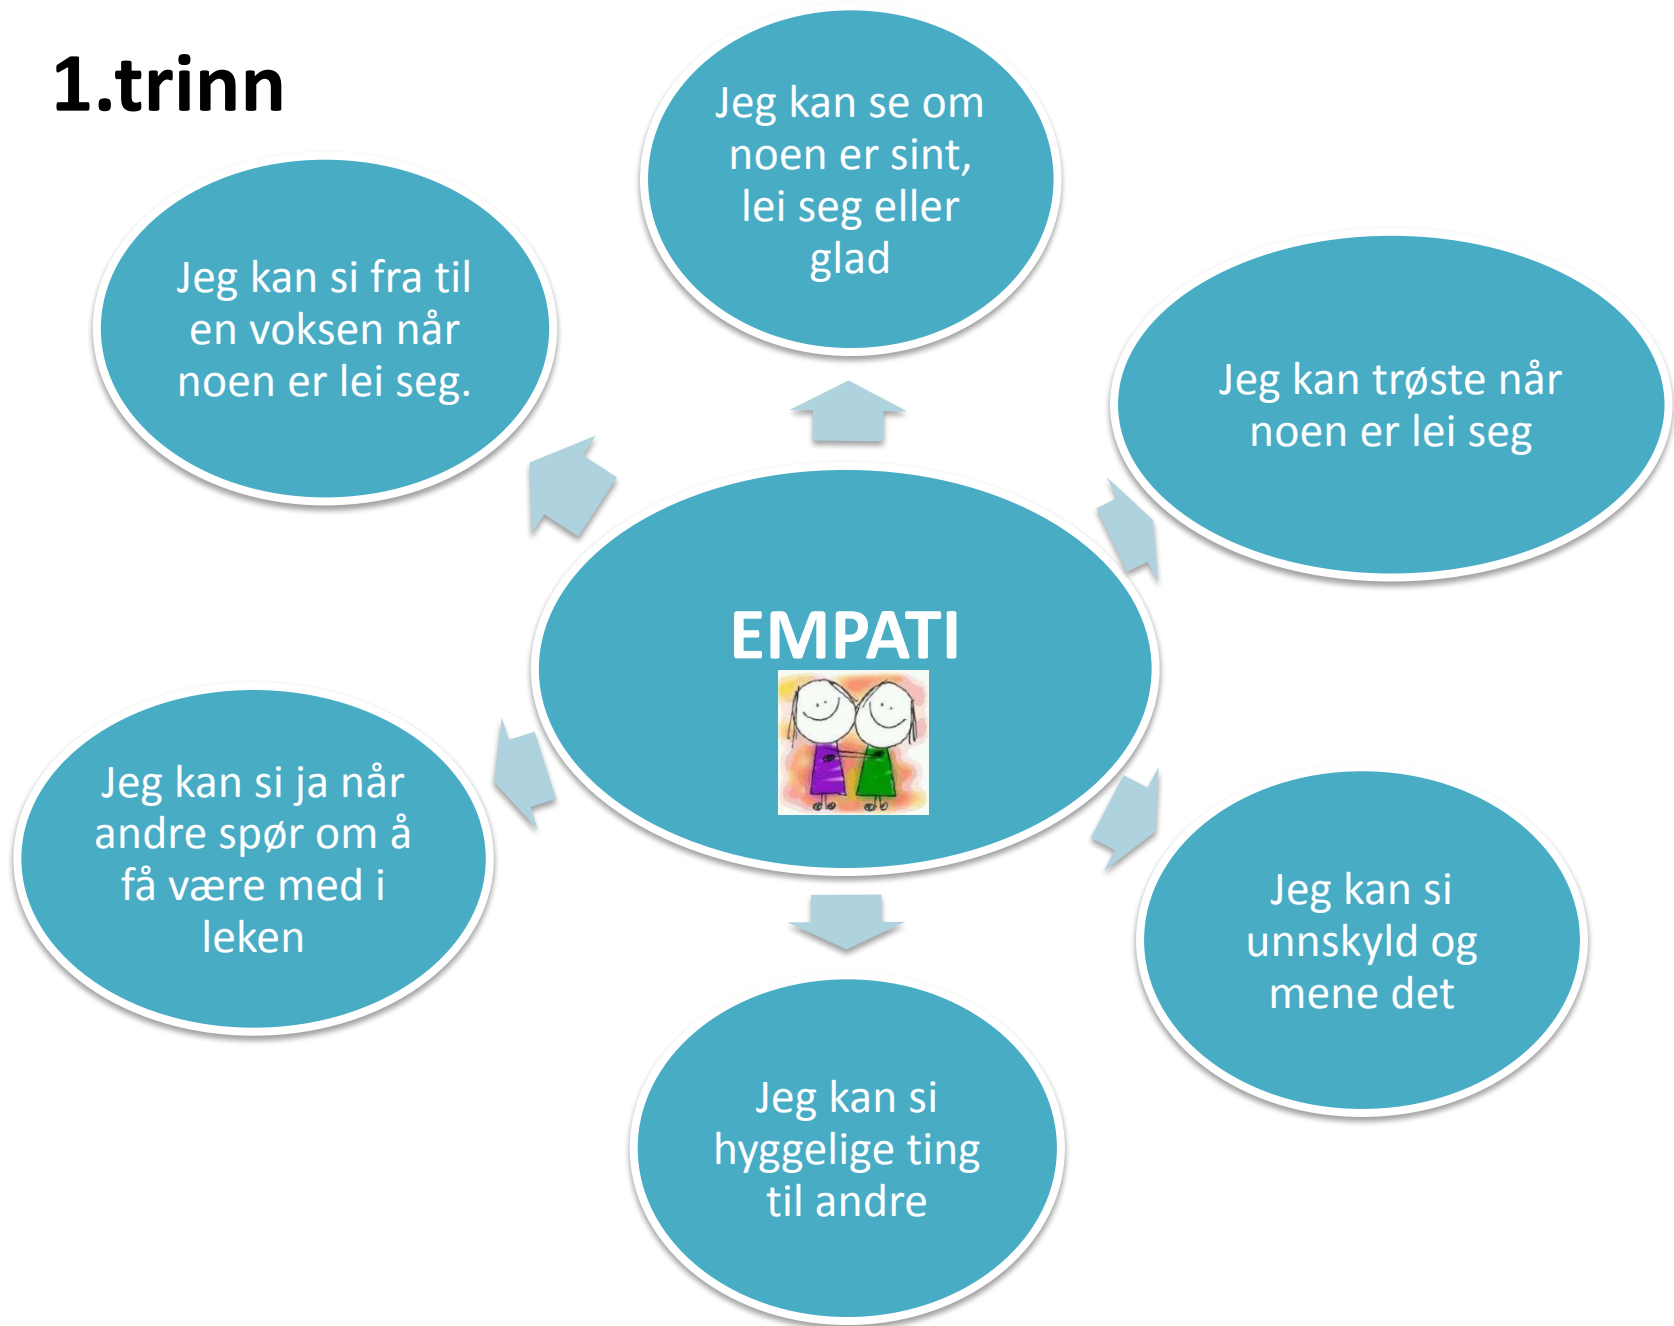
1.trinn

Jeg kan se om noen er sint, lei seg eller glad

Jeg kan si fra til en voksen når noen er lei seg.

Jeg kan trøste når noen er lei seg

EMPATI

Jeg kan si ja når andre spør om å få være med i leken

Jeg kan si unnskyld og mene det

Jeg kan si hyggelige ting til andre